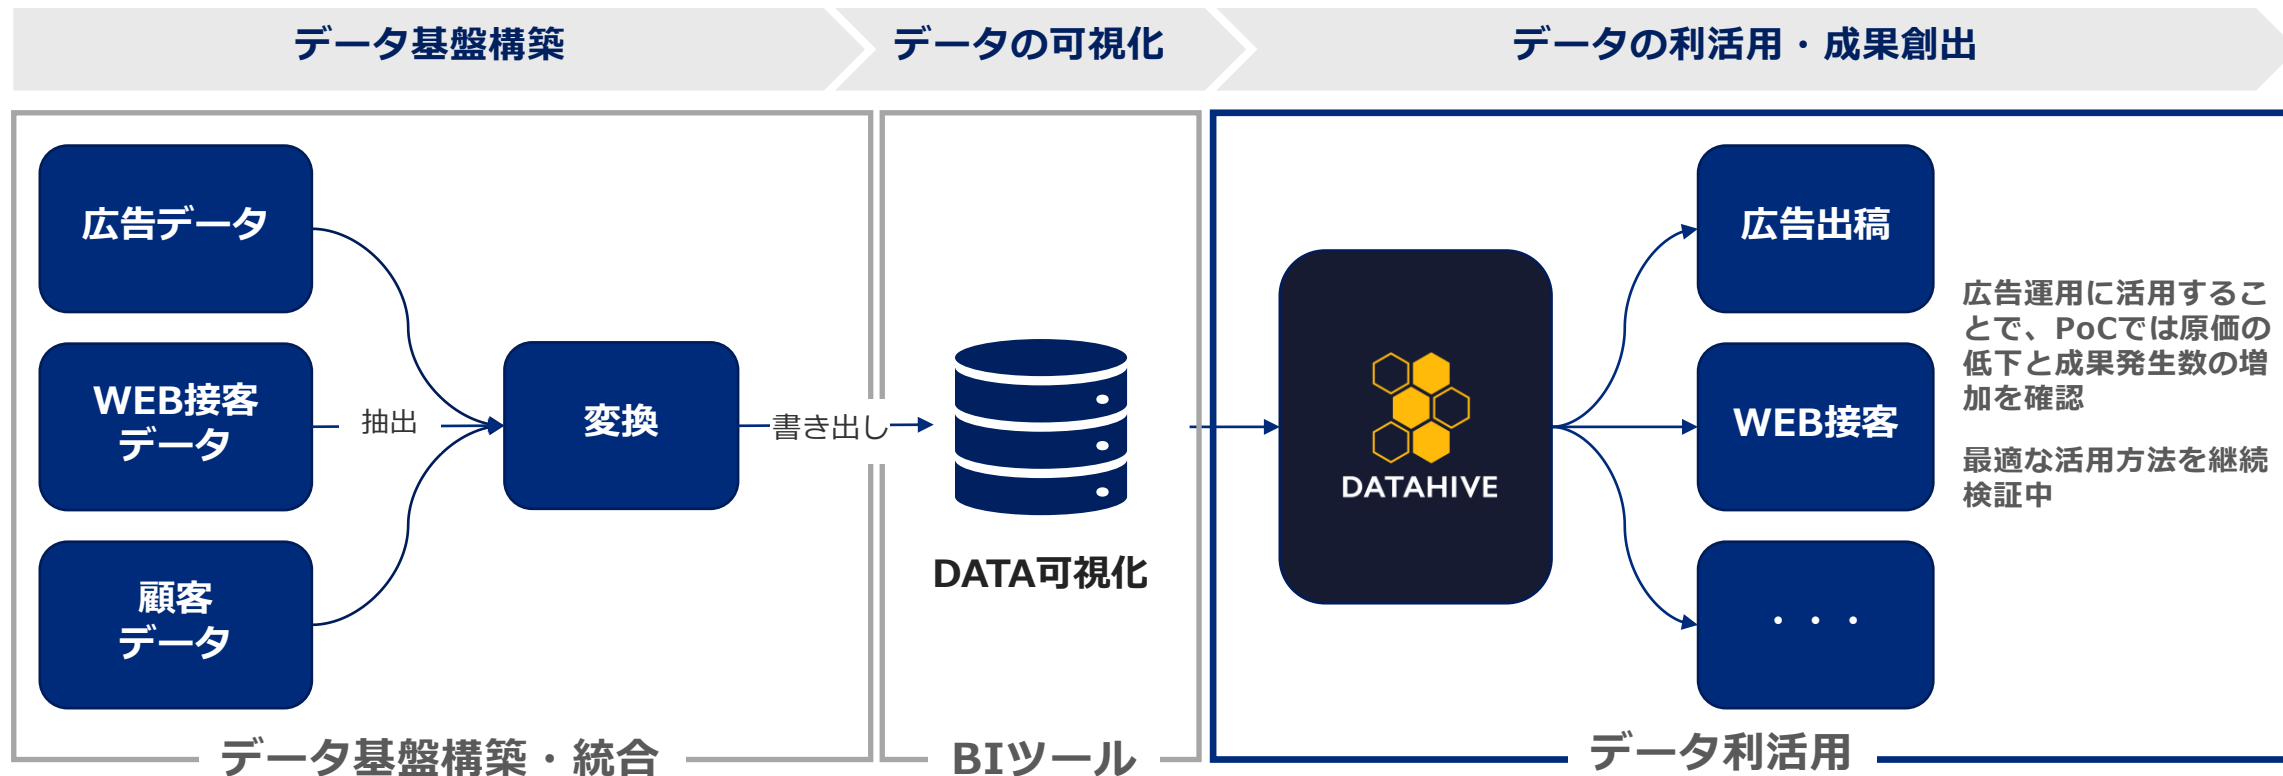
データ基盤構築

データの可視化

データの利活用・成果創出

広告データ

WEB接客データ

顧客データ

抽出

変換

書き出し

DATA可視化

DATAHIVE

広告出稿

WEB接客

・・・

広告運用に活用することで、PoCでは原価の低下と成果発生数の増加を確認

最適な活用方法を継続検証中

データ基盤構築・統合

BIツール

データ利活用